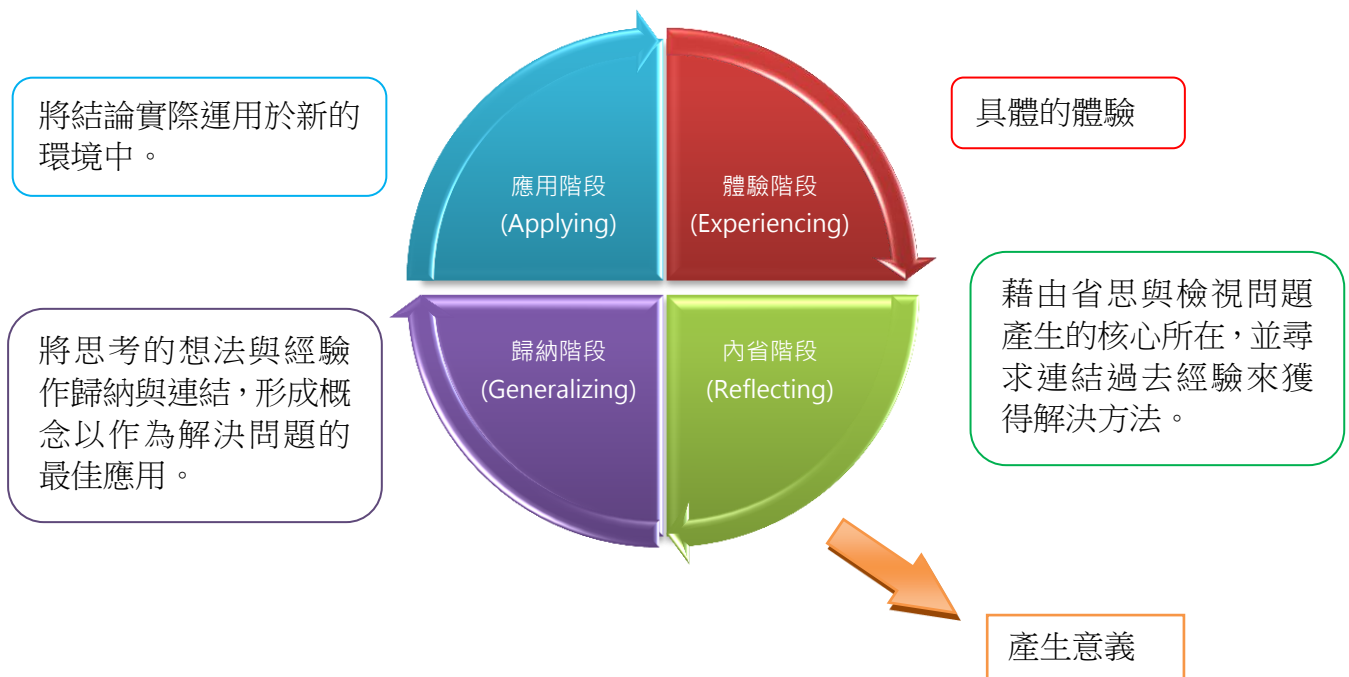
將結論實際運用於新的環境中。

應用階段
(Applying)

體驗階段
(Experiencing)

具體的體驗

藉由省思與檢視問題產生的核心所在，並尋求連結過去經驗來獲得解決方法。

將思考的想法與經驗作歸納與連結，形成概念以作為解決問題的最佳應用。

歸納階段
(Generalizing)

內省階段
(Reflecting)

產生意義